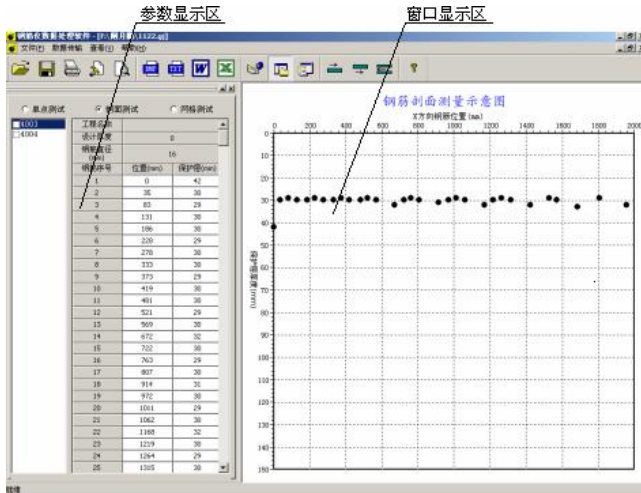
参数显示区

窗口显示区

钢筋仪数据处理软件 - [F:\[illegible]1122.gj]

文件(F) 数据传输 查看(V) 帮助(H)

○ 单点测试 ◉ 剖面测试 ○ 网格测试

4003
4004

工程名称
设计厚度 0
钢筋直径(mm) 16

| 钢筋序号 | 位置(mm) | 保护层(mm) |
|---|---|---|
| 1 | 0 | 42 |
| 2 | 35 | 30 |
| 3 | 83 | 29 |
| 4 | 131 | 30 |
| 5 | 186 | 30 |
| 6 | 228 | 29 |
| 7 | 278 | 30 |
| 8 | 333 | 30 |
| 9 | 373 | 29 |
| 10 | 419 | 30 |
| 11 | 481 | 30 |
| 12 | 521 | 29 |
| 13 | 569 | 30 |
| 14 | 672 | 32 |
| 15 | 722 | 30 |
| 16 | 763 | 29 |
| 17 | 807 | 30 |
| 18 | 914 | 31 |
| 19 | 972 | 30 |
| 20 | 1011 | 29 |
| 21 | 1062 | 30 |
| 22 | 1168 | 32 |
| 23 | 1219 | 30 |
| 24 | 1264 | 29 |
| 25 | 1315 | 30 |

钢筋剖面测量示意图

X方向钢筋位置(mm)

0 200 400 600 800 1000 1200 1400 1600 1800 2000

0 10 20 30 40 50 60 70 80 90 100 110 120 130 140 150

保护层厚度(mm)

就绪